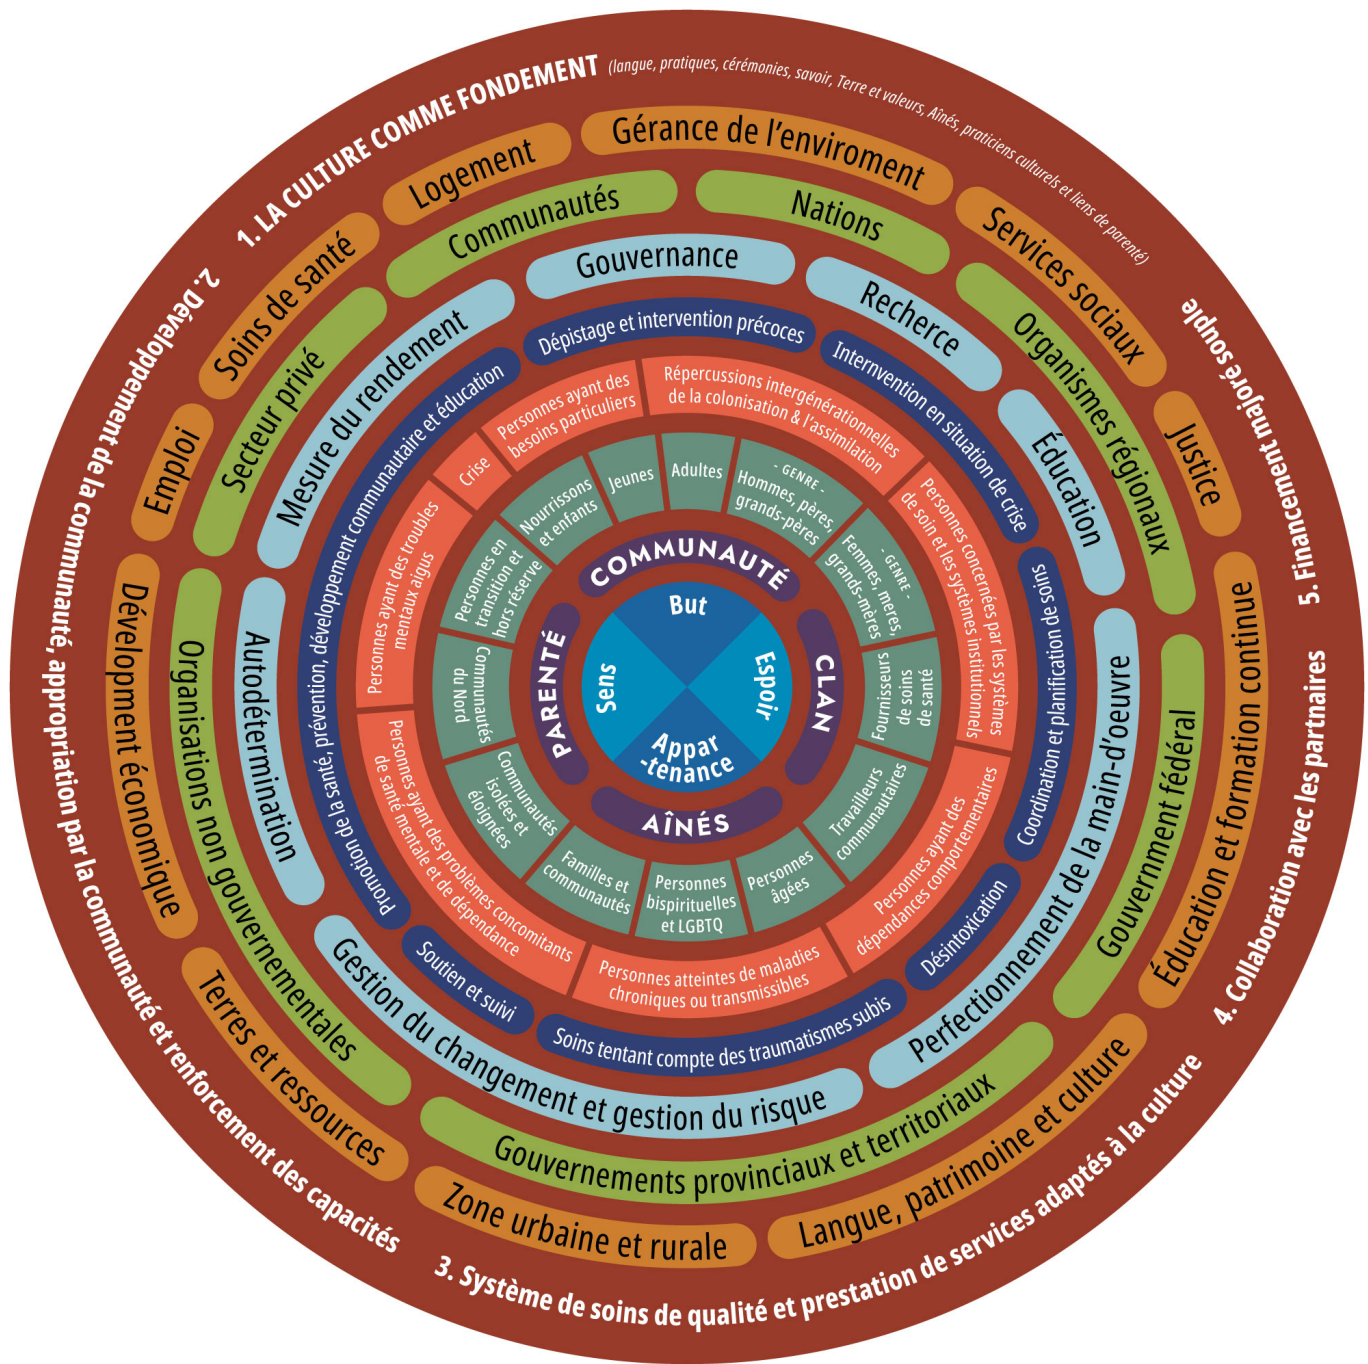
1. LA CULTURE COMME FONDEMENT (langue, pratiques, cérémonies, savoir, Terre et valeurs, Aînés, praticiens culturels et liens de parenté)

5. Financement majoré souple

4. Collaboration avec les partenaires

3. Système de soins de qualité et prestation de services adaptés à la culture

2. Développement de la communauté, appropriation par la communauté et renforcement des capacités

Gérance de l'enviroment
Services sociaux
Justice
Éducation et formation continue
Langue, patrimoine et culture
Zone urbaine et rurale
Terres et ressources
Dévelopment économique
Emploi
Soins de santé
Logement

Nations
Organismes régionaux
Gouvernment fédéral
Gouvernements provinciaux et territoriaux
Organisations non gouvernementales
Secteur privé
Communautés

Gouvernance
Recherce
Éducation
Perfectionnement de la main-d'oeuvre
Gestion du changement et gestion du risque
Autodétermination
Mesure du rendement

Dépistage et intervention précoces
Intervention en situation de crise
Coordination et planification de soins
Désintoxication
Soins tentant compte des traumatismes subis
Soutien et suivi
Promotion de la santé, prévention, développement communautaire et éducation

Personnes ayant des besoins particuliers
Répercussions intergénérationnelles de la colonisation & l'assimilation
Personnes concernées par les systèmes de soin et les systèmes institutionnels
Personnes ayant des dépendances comportementaires
Personnes atteintes de maladies chroniques ou transmissibles
Personnes ayant des problèmes concomitants de santé mentale et de dépendance
Personnes ayant des troubles mentaux aigus
Crise

Jeunes
Adultes
- GENRE - Hommes, pères, grands-pères
- GENRE - Femmes, mères, grands-mères
Fournisseurs de soins de santé
Travailleurs communautaires
Personnes âgées
Personnes bispirituelles et LGBTQ
Familles et communautés
Communautés isolées et éloignées
Communautés du Nord
Personnes en transition et hors réserve
Nourrissons et enfants

COMMUNAUTÉ
CLAN
AÎNÉS
PARENTÉ

But
Espoir
Appar-tenance
Sens